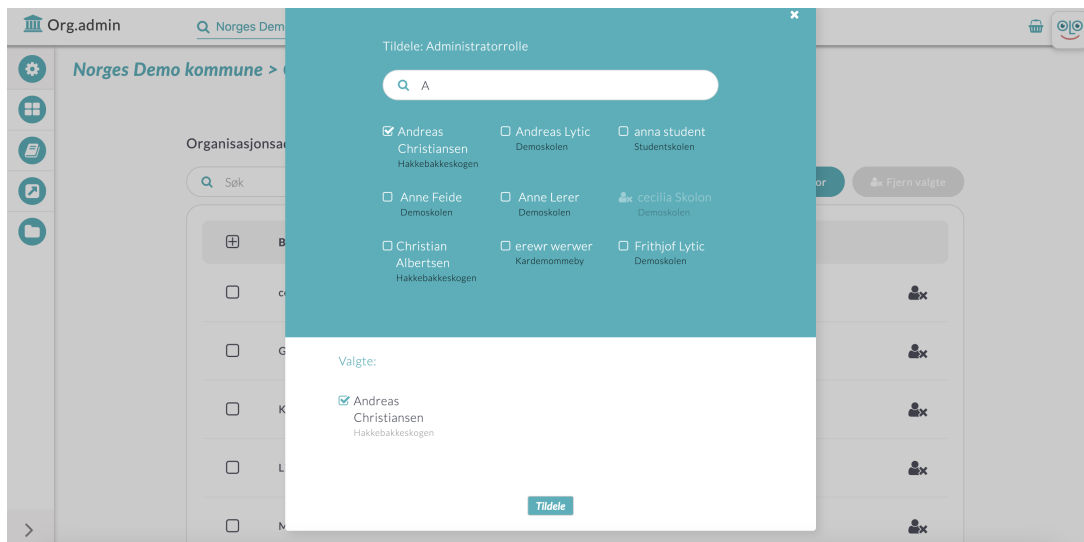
Org.admin

Norges Dem

Norges Demo kommune > (

Organisasjonsac

Søk

or

Fjern valgte

B

c

G

K

L

M

Tildele: Administratorrolle

A

Andreas Christiansen
Hakkebakkeskogen

Andreas Lytic
Demoskolen

anna student
Studentskolen

Anne Feide
Demoskolen

Anne Lerer
Demoskolen

cecilia Skolon
Demoskolen

Christian Albertsen
Hakkebakkeskogen

erewr werwer
Kardemommeby

Frithjof Lytic
Demoskolen

Valgte:

Andreas Christiansen
Hakkebakkeskogen

Tildele